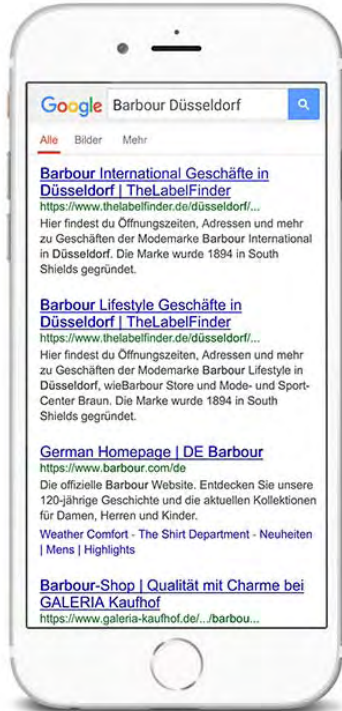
Google Barbour Düsseldorf

Alle Bilder Mehr

Barbour International Geschäfte in Düsseldorf | TheLabelFinder
https://www.thelabelfinder.de/düsseldorf/...
Hier findest du Öffnungszeiten, Adressen und mehr zu Geschäften der Modemarke Barbour International in Düsseldorf. Die Marke wurde 1894 in South Shields gegründet.

Barbour Lifestyle Geschäfte in Düsseldorf | TheLabelFinder
https://www.thelabelfinder.de/düsseldorf/...
Hier findest du Öffnungszeiten, Adressen und mehr zu Geschäften der Modemarke Barbour Lifestyle in Düsseldorf, wieBarbour Store und Mode- und Sport-Center Braun. Die Marke wurde 1894 in South Shields gegründet.

German Homepage | DE Barbour
https://www.barbour.com/de
Die offizielle Barbour Website. Entdecken Sie unsere 120-jährige Geschichte und die aktuellen Kollektionen für Damen, Herren und Kinder.
Weather Comfort - The Shirt Department - Neuheiten | Mens | Highlights

Barbour-Shop | Qualität mit Charme bei GALERIA Kaufhof
https://www.galeria-kaufhof.de/.../barbou...